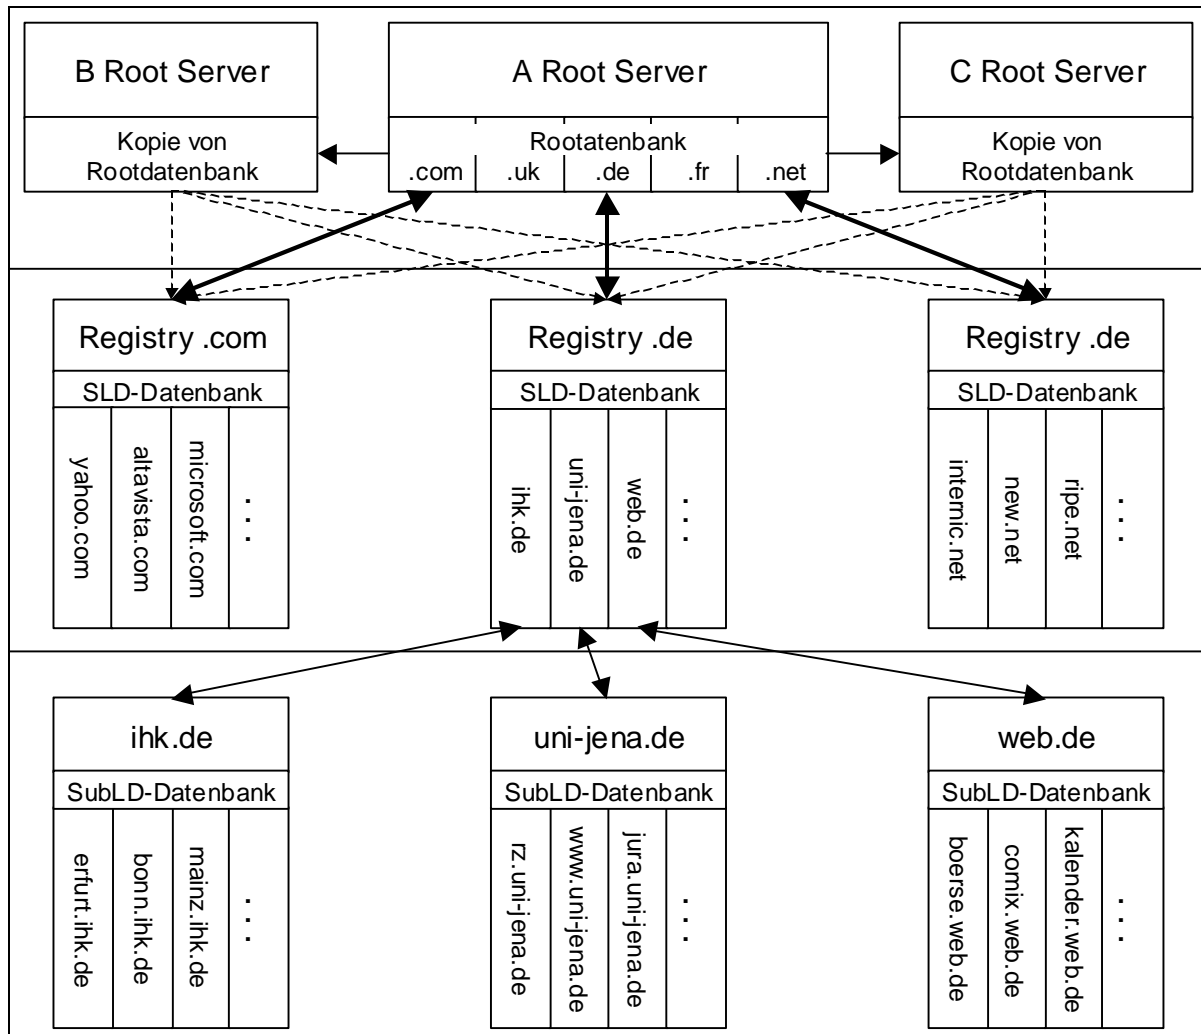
B Root Server

Kopie von Rootdatenbank

A Root Server

Rootatenbank

| .com | .uk | .de | .fr | .net |
|---|---|---|---|---|

C Root Server

Kopie von Rootdatenbank

Registry .com

SLD-Datenbank

| yahoo.com | altavista.com | microsoft.com | ... |
|---|---|---|---|

Registry .de

SLD-Datenbank

| ihk.de | uni-jena.de | web.de | ... |
|---|---|---|---|

Registry .de

SLD-Datenbank

| internic.net | new.net | ripe.net | ... |
|---|---|---|---|

ihk.de

SubLD-Datenbank

| erfurt.ihk.de | bonn.ihk.de | mainz.ihk.de | ... |
|---|---|---|---|

uni-jena.de

SubLD-Datenbank

| rz.uni-jena.de | www.uni-jena.de | jura.uni-jena.de | ... |
|---|---|---|---|

web.de

SubLD-Datenbank

| boerse.web.de | comix.web.de | kalender.web.de | ... |
|---|---|---|---|